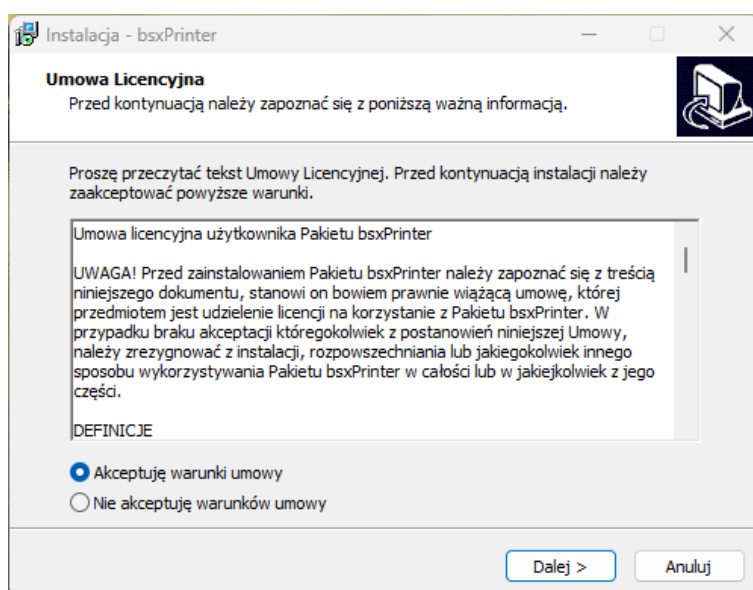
Instalacja - bsxPrinter

Umowa Licencyjna
Przed kontynuacją należy zapoznać się z poniższą ważną informacją.

Proszę przeczytać tekst Umowy Licencyjnej. Przed kontynuacją instalacji należy zaakceptować powyższe warunki.

Umowa licencyjna użytkownika Pakietu bsxPrinter

UWAGA! Przed zainstalowaniem Pakietu bsxPrinter należy zapoznać się z treścią niniejszego dokumentu, stanowi on bowiem prawnie wiążącą umowę, której przedmiotem jest udzielenie licencji na korzystanie z Pakietu bsxPrinter. W przypadku braku akceptacji któregokolwiek z postanowień niniejszej Umowy, należy zrezygnować z instalacji, rozpowszechniania lub jakiegokolwiek innego sposobu wykorzystywania Pakietu bsxPrinter w całości lub w jakiejkolwiek z jego części.

DEFINICJE

Akceptuję warunki umowy
Nie akceptuję warunków umowy

Dalej >
Anuluj